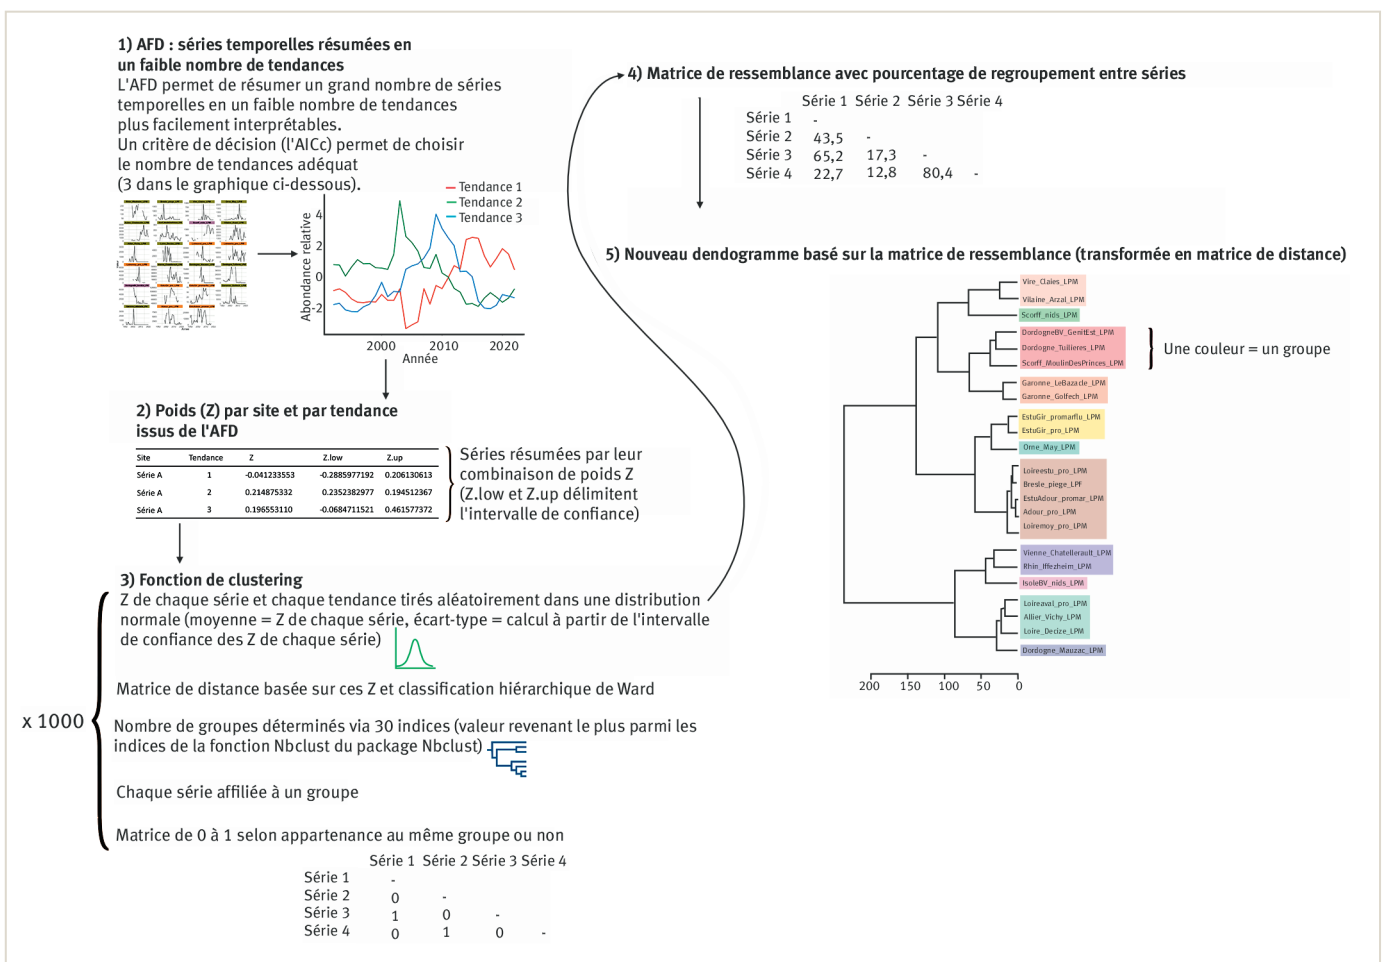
1) AFD : séries temporelles résumées en un faible nombre de tendances
L'AFD permet de résumer un grand nombre de séries temporelles en un faible nombre de tendances plus facilement interprétables.
Un critère de décision (l'AICc) permet de choisir le nombre de tendances adéquat (3 dans le graphique ci-dessous).

Tendance 1
Tendance 2
Tendance 3
Abondance relative
4
2
0
-2
2000
2010
2020
Année

2) Poids (Z) par site et par tendance issus de l'AFD

| Site | Tendance | Z | Z.low | Z.up |
|---|---|---|---|---|
| Série A | 1 | -0.041233553 | -0.2885977192 | 0.206130613 |
| Série A | 2 | 0.214875332 | 0.2352382977 | 0.194512367 |
| Série A | 3 | 0.196553110 | -0.0684711521 | 0.461577372 |

Séries résumées par leur combinaison de poids Z (Z.low et Z.up délimitent l'intervalle de confiance)

3) Fonction de clustering
Z de chaque série et chaque tendance tirés aléatoirement dans une distribution normale (moyenne = Z de chaque série, écart-type = calcul à partir de l'intervalle de confiance des Z de chaque série)

Matrice de distance basée sur ces Z et classification hiérarchique de Ward

x 1000

Nombre de groupes déterminés via 30 indices (valeur revenant le plus parmi les indices de la fonction Nbclust du package Nbclust)

Chaque série affiliée à un groupe

Matrice de 0 à 1 selon appartenance au même groupe ou non

| | Série 1 | Série 2 | Série 3 | Série 4 |
|---|---|---|---|---|
| Série 1 | - | | | |
| Série 2 | 0 | - | | |
| Série 3 | 1 | 0 | - | |
| Série 4 | 0 | 1 | 0 | - |

4) Matrice de ressemblance avec pourcentage de regroupement entre séries

| | Série 1 | Série 2 | Série 3 | Série 4 |
|---|---|---|---|---|
| Série 1 | - | | | |
| Série 2 | 43,5 | - | | |
| Série 3 | 65,2 | 17,3 | - | |
| Série 4 | 22,7 | 12,8 | 80,4 | - |

5) Nouveau dendogramme basé sur la matrice de ressemblance (transformée en matrice de distance)

Vire_Claies_LPM
Vilaine_Arzal_LPM
Scorff_nids_LPM
DordogneBV_GenitEst_LPM
Dordogne_Tuilieres_LPM
Scorff_MoulinDesPrinces_LPM
Garonne_LeBazacle_LPM
Garonne_Golfech_LPM
EstuGir_promarflu_LPM
EstuGir_pro_LPM
Orne_May_LPM
Loireestu_pro_LPM
Bresle_piege_LPF
EstuAdour_promar_LPM
Adour_pro_LPM
Loiremoy_pro_LPM
Vienne_Chatellerault_LPM
Rhin_Iffezheim_LPM
IsoleBV_nids_LPM
Loireaval_pro_LPM
Allier_Vichy_LPM
Loire_Decize_LPM
Dordogne_Mauzac_LPM
Une couleur = un groupe
200 150 100 50 0